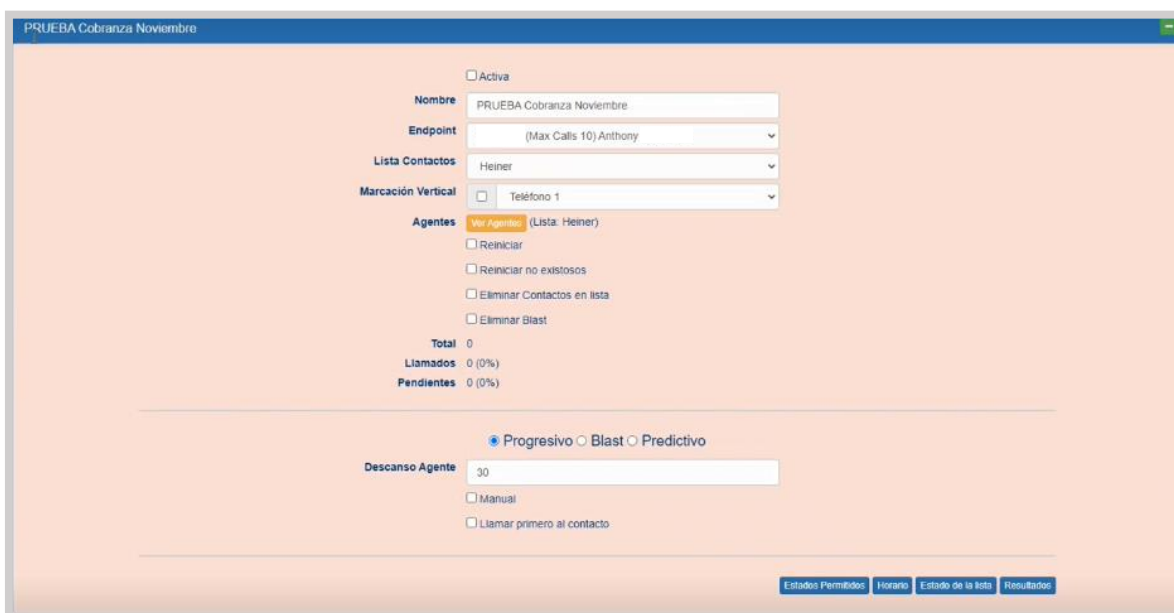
PRUEBA Cobranza Noviembre

Activa

Nombre PRUEBA Cobranza Noviembre

Endpoint (Max Calls 10) Anthony

Lista Contactos Heiner

Marcación Vertical Teléfono 1

Agentes Ver Agentes (Lista: Heiner)

Reiniciar

Reiniciar no existosos

Eliminar Contactos en lista

Eliminar Blast

Total 0

Llamados 0 (0%)

Pendientes 0 (0%)

Progresivo Blast Predictivo

Descanso Agente 30

Manual

Llamar primero al contacto

Estados Permitidos Horario Estado de la lista Resultados